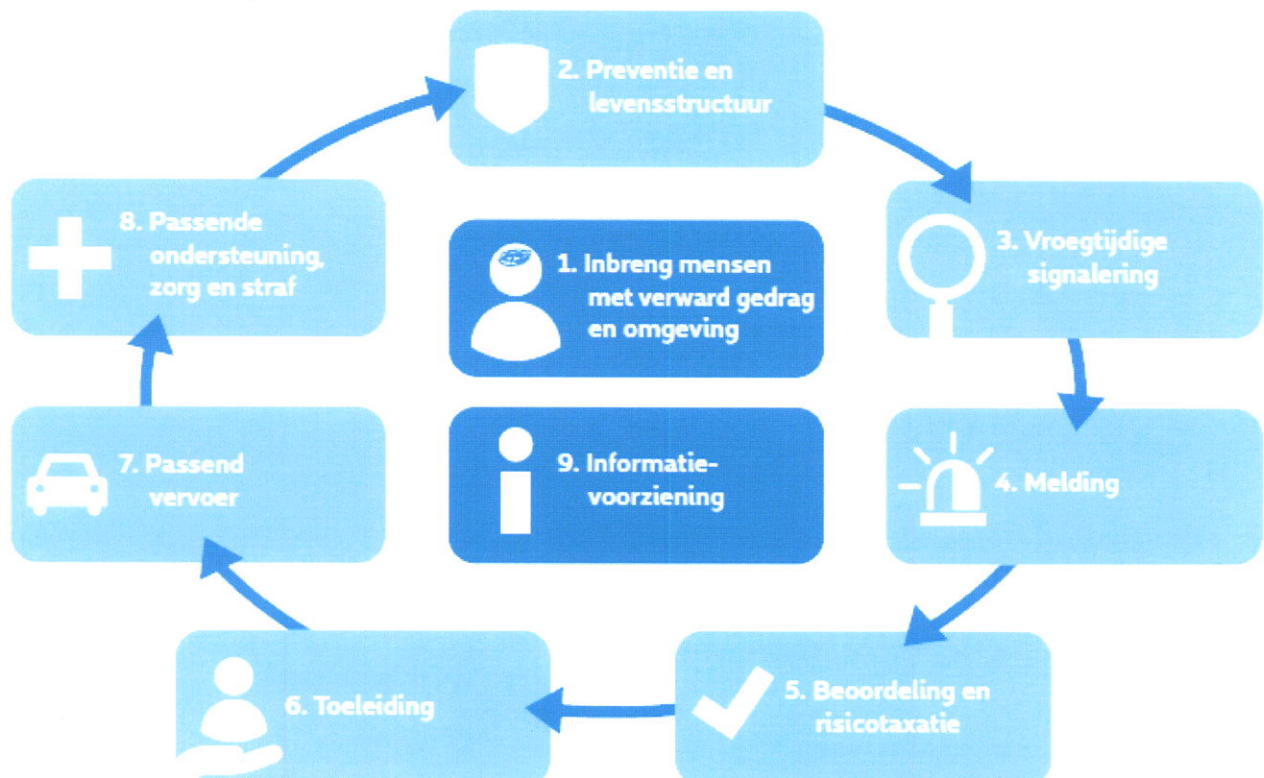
2. Preventie en levensstructuur

3. Vroegtijdige signalering

4. Melding

5. Beoordeling en risicotaxatie

6. Toeleiding

7. Passend vervoer

8. Passende ondersteuning, zorg en straf

1. Inbreng mensen met verward gedrag en omgeving

9. Informatievoorziening